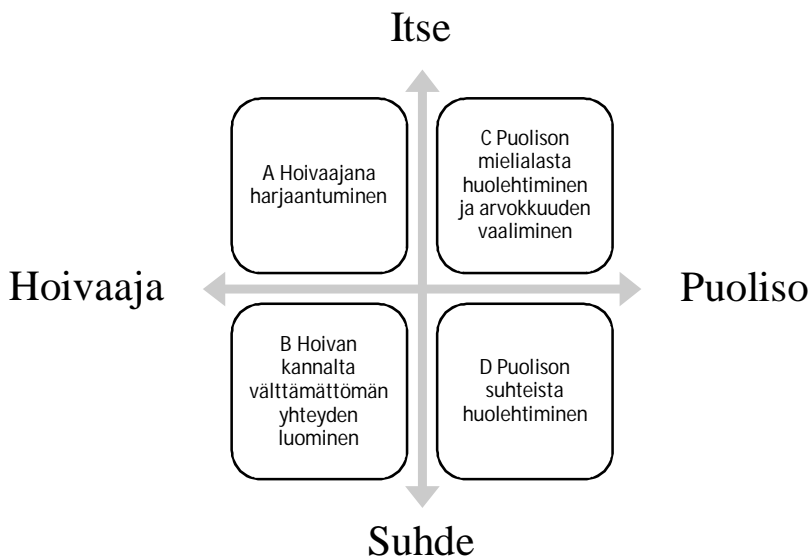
Itse

A Hoivaajana harjaantuminen

C Puolison mielialasta huolehtiminen ja arvokkuuden vaaliminen

Hoivaaja

Puoliso

B Hoivan kannalta välttämättömän yhteyden luominen

D Puolison suhteista huolehtiminen

Suhde